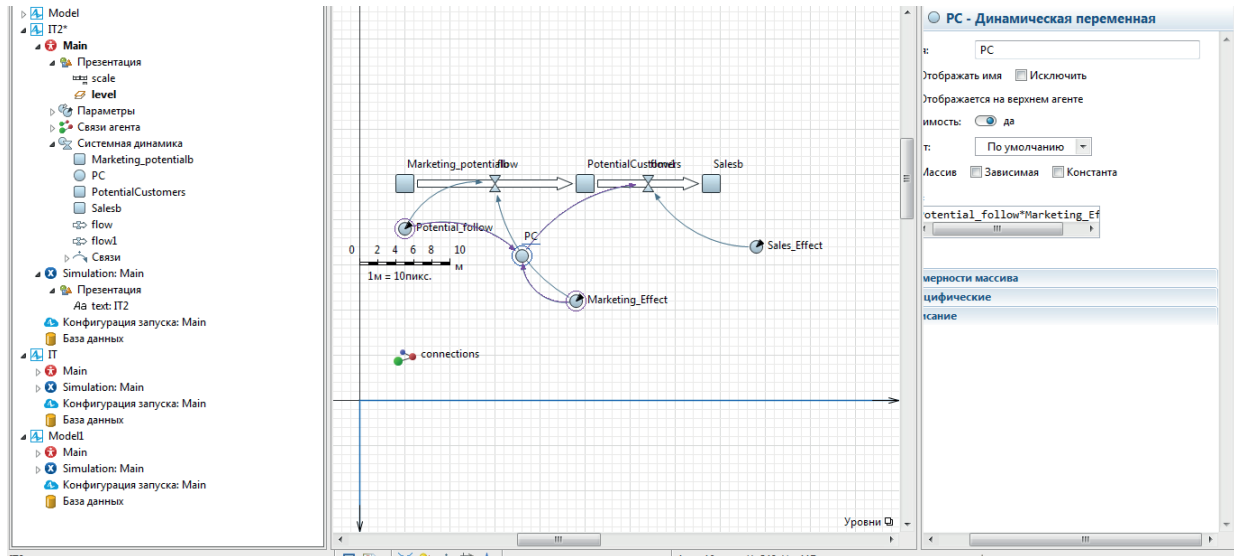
Model
IT2*
Main
Презентация
scale
level
Параметры
Связи агента
Системная динамика
Marketing_potentialb
PC
PotentialCustomers
Salesb
flow
flow1
Связи
Simulation: Main
Презентация
text: IT2
Конфигурация запуска: Main
База данных
IT
Main
Simulation: Main
Конфигурация запуска: Main
База данных
Model1
Main
Simulation: Main
Конфигурация запуска: Main
База данных

Marketing_potentialb
flow
PotentialCustomers
flow1
Salesb
Potential_follow
PC
Sales_Effect
Marketing_Effect
0 2 4 6 8 10 м
1м = 10пикс.
connections
Уровни

PC - Динамическая переменная
PC
Отображать имя
Исключить
Отображается на верхнем агенте
имость:
да
т:
По умолчанию
Массив
Зависимая
Константа
otential_follow*Marketing_Ef
мерности массива
цифические
исание